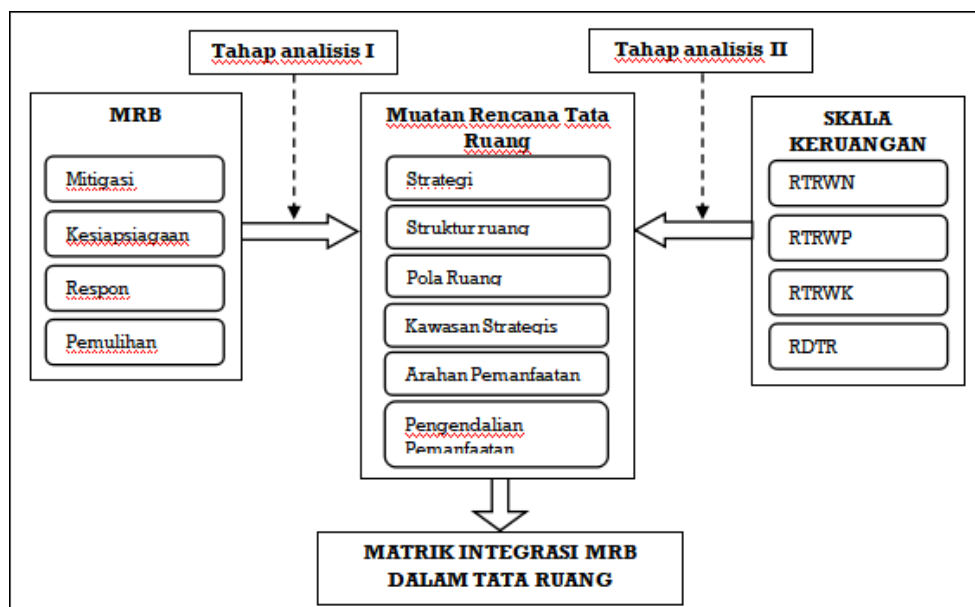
Tahap analisis I

Tahap analisis II

MRB

Mitigasi

Kesiapsiagaan

Respon

Pemulihan

Muatan Rencana Tata Ruang

Strategi

Struktur ruang

Pola Ruang

Kawasan Strategis

Arahan Pemanfaatan

Pengendalian Pemanfaatan

SKALA KERUANGAN

RTRWN

RTRWP

RTRWK

RDTR

MATRIK INTEGRASI MRB DALAM TATA RUANG